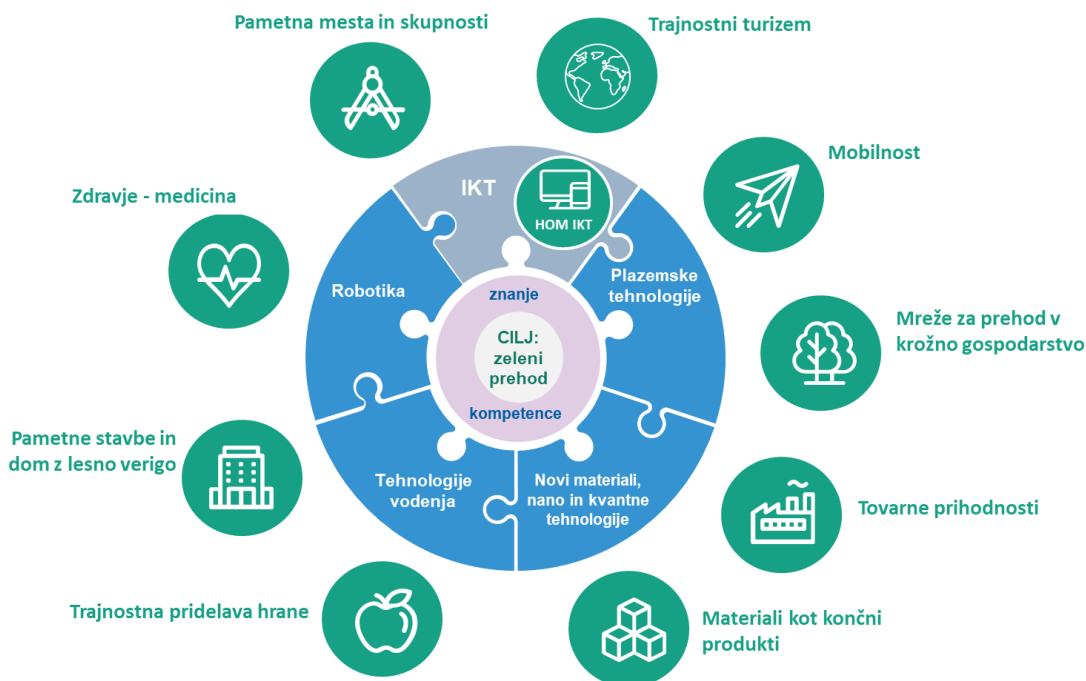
Pametna mesta in skupnosti

Trajnostni turizem

Mobilnost

Zdravje - medicina

IKT

HOM IKT

Plazemske tehnologije

Robotika

znanje

CILJ: zeleni prehod

kompetence

Mreže za prehod v krožno gospodarstvo

Pametne stavbe in dom z lesno verigo

Tehnologije vodenja

Novi materiali, nano in kvantne tehnologije

Tovarne prihodnosti

Trajnostna pridelava hrane

Materiali kot končni produkti